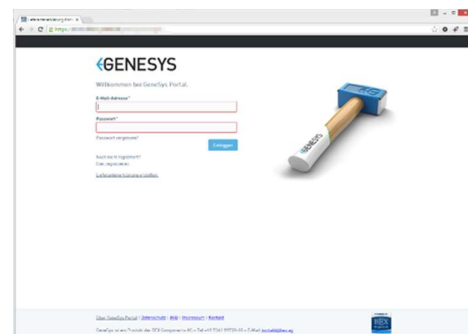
GENESYS

Willkommen bei GeneSys Portal.

E-Mail-Adresse*

Passwort*

Passwort vergessen?

Einloggen

Noch nicht registriert?
Jetzt registrieren

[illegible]

GENESYS

Über GeneSys Portal | Datenschutz | AGB | Impressum | Kontakt

GeneSys ist ein Produkt der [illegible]